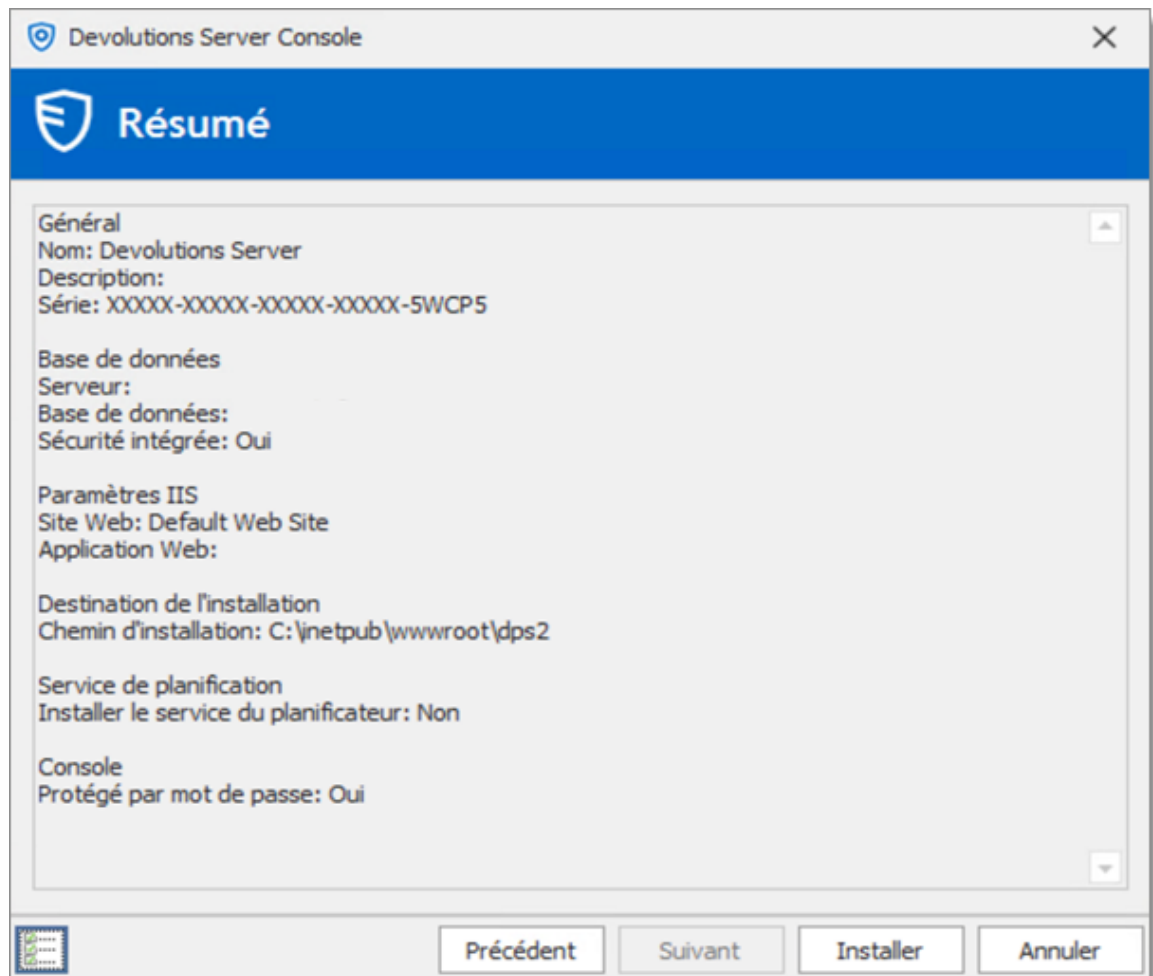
Devolutions Server Console

Résumé

Général
Nom: Devolutions Server
Description:
Série: XXXXX-XXXXX-XXXXX-XXXXX-5WCP5

Base de données
Serveur:
Base de données:
Sécurité intégrée: Oui

Paramètres IIS
Site Web: Default Web Site
Application Web:

Destination de l'installation
Chemin d'installation: C:\inetpub\wwwroot\dps2

Service de planification
Installer le service du planificateur: Non

Console
Protégé par mot de passe: Oui

Précédent | Suivant | Installer | Annuler